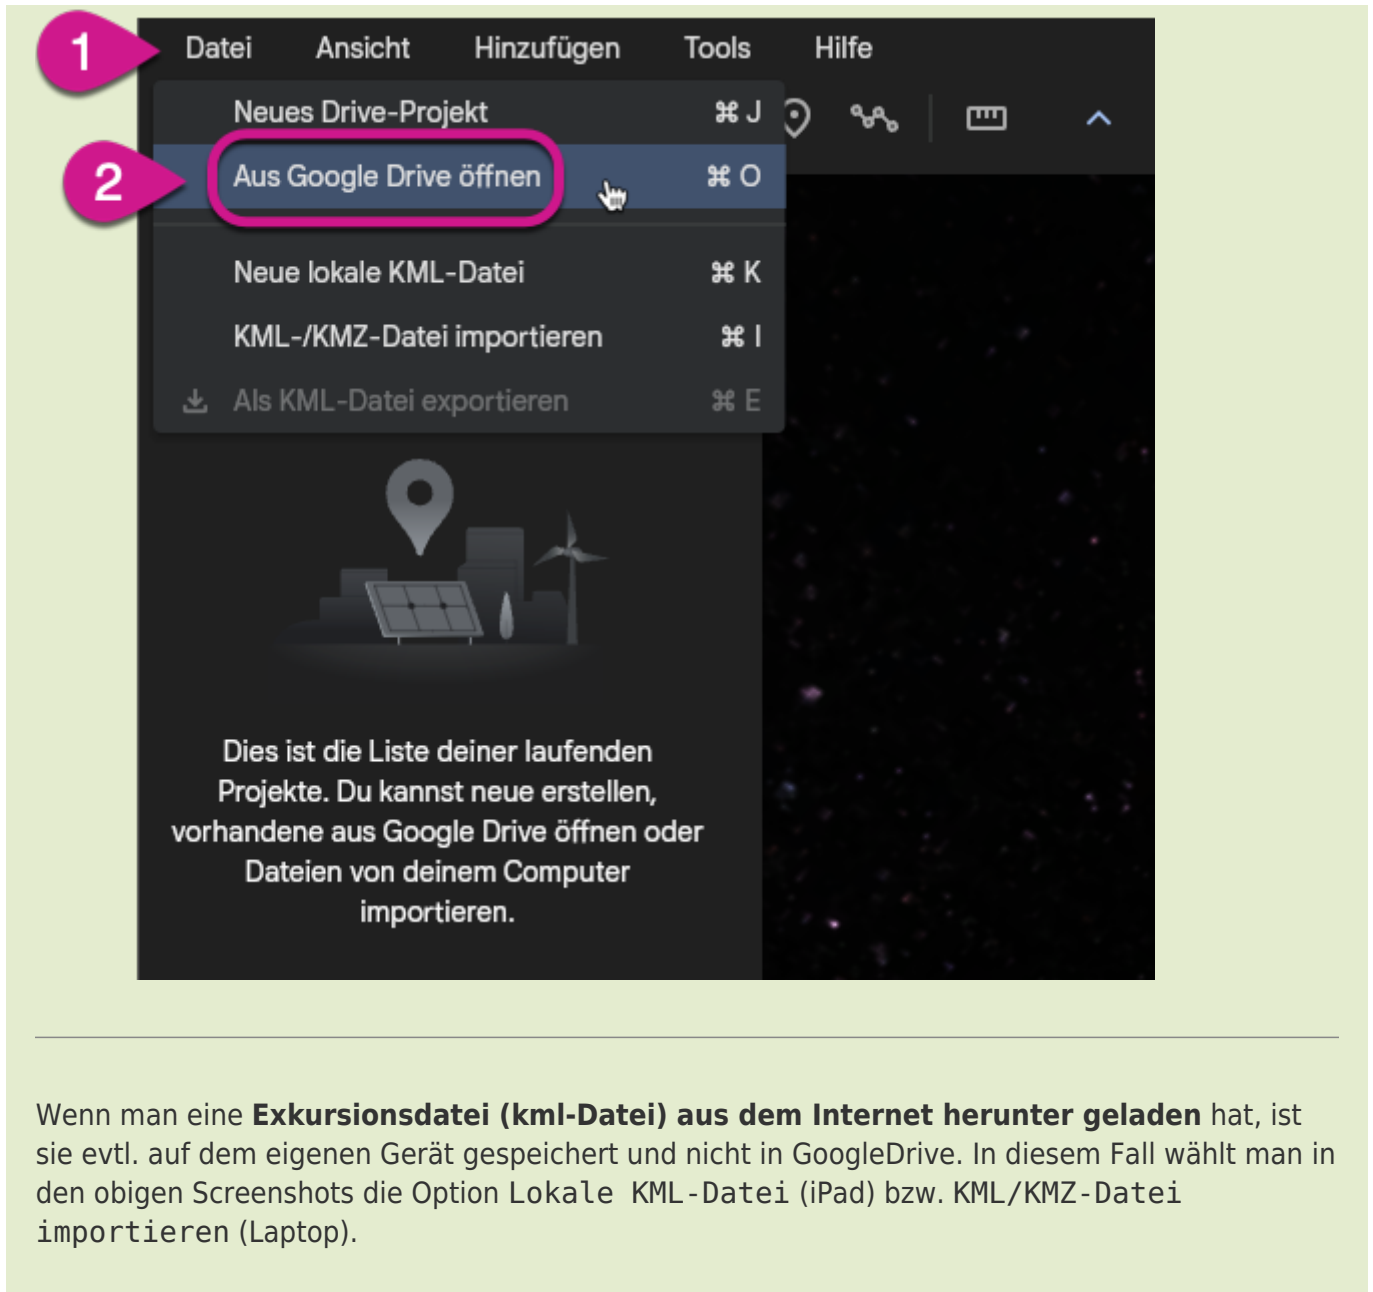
1

Datei Ansicht Hinzufügen Tools Hilfe

Neues Drive-Projekt ⌘ J

2

Aus Google Drive öffnen ⌘ O

Neue lokale KML-Datei ⌘ K

KML-/KMZ-Datei importieren ⌘ I

Als KML-Datei exportieren ⌘ E

Dies ist die Liste deiner laufenden Projekte. Du kannst neue erstellen, vorhandene aus Google Drive öffnen oder Dateien von deinem Computer importieren.

Wenn man eine **Exkursionsdatei (kml-Datei) aus dem Internet herunter geladen** hat, ist sie evtl. auf dem eigenen Gerät gespeichert und nicht in GoogleDrive. In diesem Fall wählt man in den obigen Screenshots die Option Lokale KML-Datei (iPad) bzw. KML/KMZ-Datei importieren (Laptop).